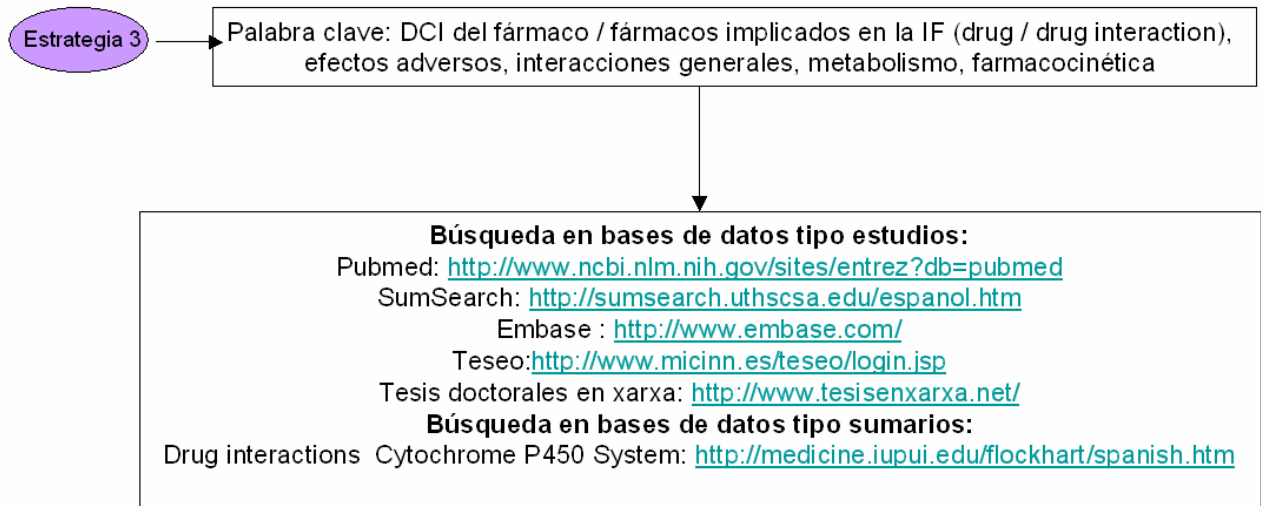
Estrategia 3

Palabra clave: DCI del fármaco / fármacos implicados en la IF (drug / drug interaction), efectos adversos, interacciones generales, metabolismo, farmacocinética

**Búsqueda en bases de datos tipo estudios:**
Pubmed: http://www.ncbi.nlm.nih.gov/sites/entrez?db=pubmed
SumSearch: http://sumsearch.uthscsa.edu/espanol.htm
Embase : http://www.embase.com/
Teseo:http://www.micinn.es/teseo/login.jsp
Tesis doctorales en xarxa: http://www.tesisenxarxa.net/
**Búsqueda en bases de datos tipo sumarios:**
Drug interactions Cytochrome P450 System: http://medicine.iupui.edu/flockhart/spanish.htm